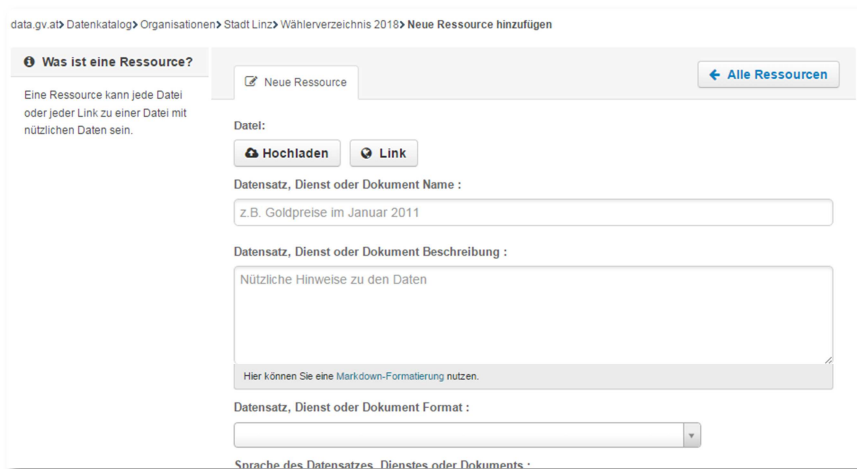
data.gv.at › Datenkatalog › Organisationen › Stadt Linz › Wählerverzeichnis 2018 › Neue Ressource hinzufügen

Was ist eine Ressource?

Eine Ressource kann jede Datei oder jeder Link zu einer Datei mit nützlichen Daten sein.

Neue Ressource

← Alle Ressourcen

Datei:

Hochladen

Link

Datensatz, Dienst oder Dokument Name :

z.B. Goldpreise im Januar 2011

Datensatz, Dienst oder Dokument Beschreibung :

Nützliche Hinweise zu den Daten

Hier können Sie eine Markdown-Formatierung nutzen.

Datensatz, Dienst oder Dokument Format :

Sprache des Datensatzes, Dienstes oder Dokuments :